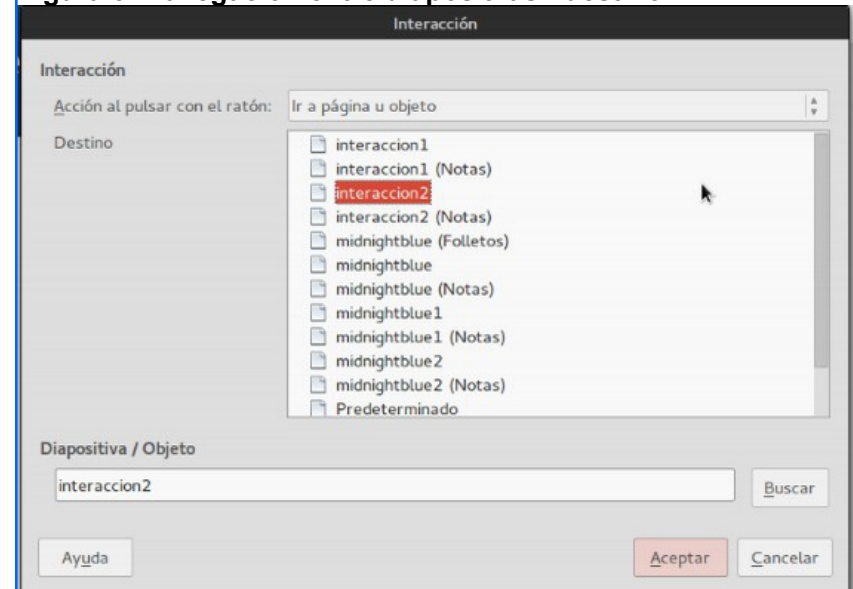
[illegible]

Interacción

Interacción

Acción al pulsar con el ratón: Ir a página u objeto

Destino

interaccion1
interaccion1 (Notas)
interaccion2
interaccion2 (Notas)
midnightblue (Folletos)
midnightblue
midnightblue (Notas)
midnightblue1
midnightblue1 (Notas)
midnightblue2
midnightblue2 (Notas)
Predeterminado

Diapositiva / Objeto

interaccion2

Buscar

Ayuda

Aceptar

Cancelar